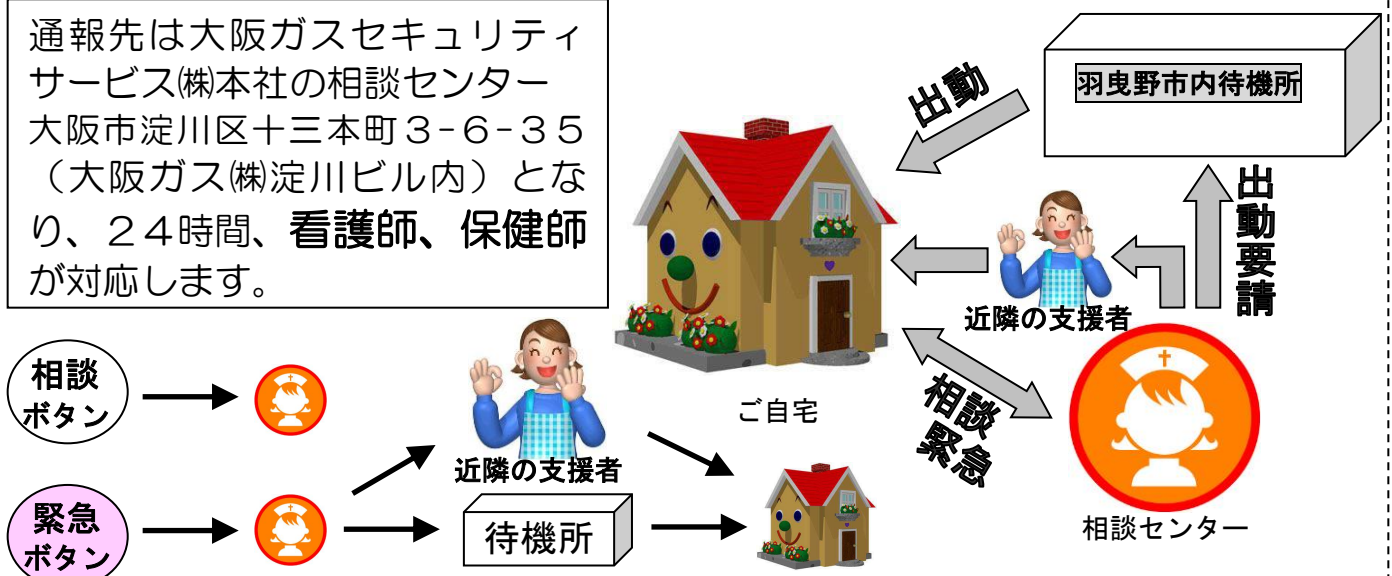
通報先は大阪ガスセキュリティサービス㈱本社の相談センター大阪市淀川区十三本町３-６-３５（大阪ガス㈱淀川ビル内）となり、２４時間、看護師、保健師が対応します。

羽曳野市内待機所

出動

出動要請

近隣の支援者

ご自宅

相談緊急

相談センター

相談ボタン

近隣の支援者

緊急ボタン

待機所